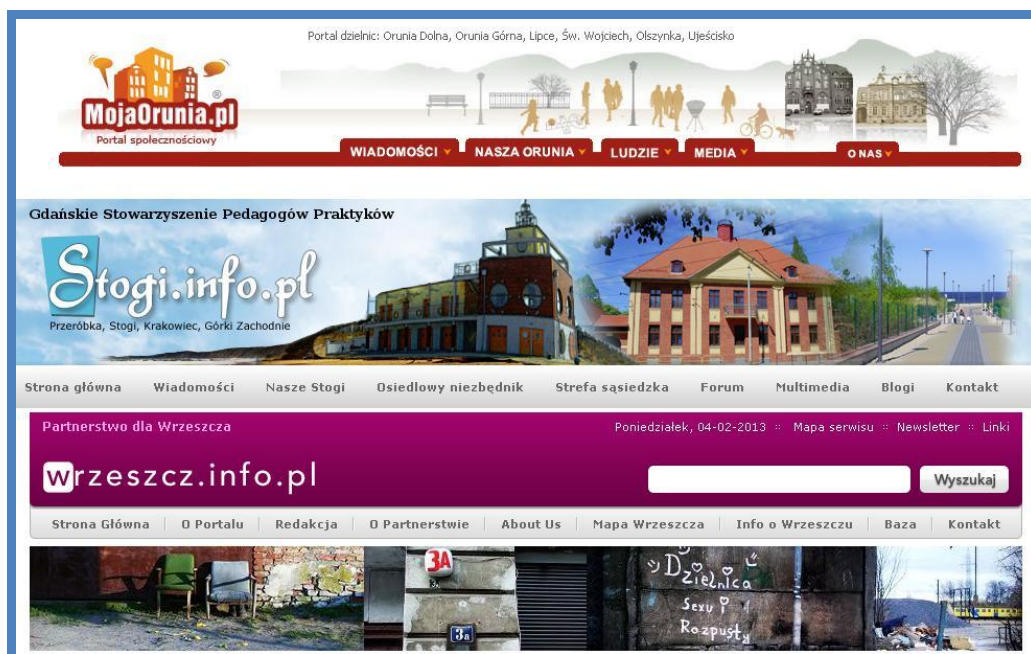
Portal dzielnic: Orunia Dolna, Orunia Górna, Lipce, Św. Wojciech, Olszynka, Ujeścisko

MojaOrunia.pl
Portal społecznościowy

WIADOMOŚCI NASZA ORUNIA LUDZIE MEDIA O NAS

Gdańskie Stowarzyszenie Pedagogów Praktyków

Stogi.info.pl
Przeróbka, Stogi, Krakowiec, Górki Zachodnie

Strona główna Wiadomości Nasze Stogi Osiedlowy niezbędnik Strefa sąsiedzka Forum Multimedia Blogi Kontakt

Partnerstwo dla Wrzeszcza
Poniedziałek, 04-02-2013 :: Mapa serwisu :: Newsletter :: Linki

wrzeszcz.info.pl
Wyszukaj

Strona Główna | O Portalu | Redakcja | O Partnerstwie | About Us | Mapa Wrzeszcza | Info o Wrzeszczu | Baza | Kontakt

3A
3a
Dzielnica
Sexy
Rozpusty